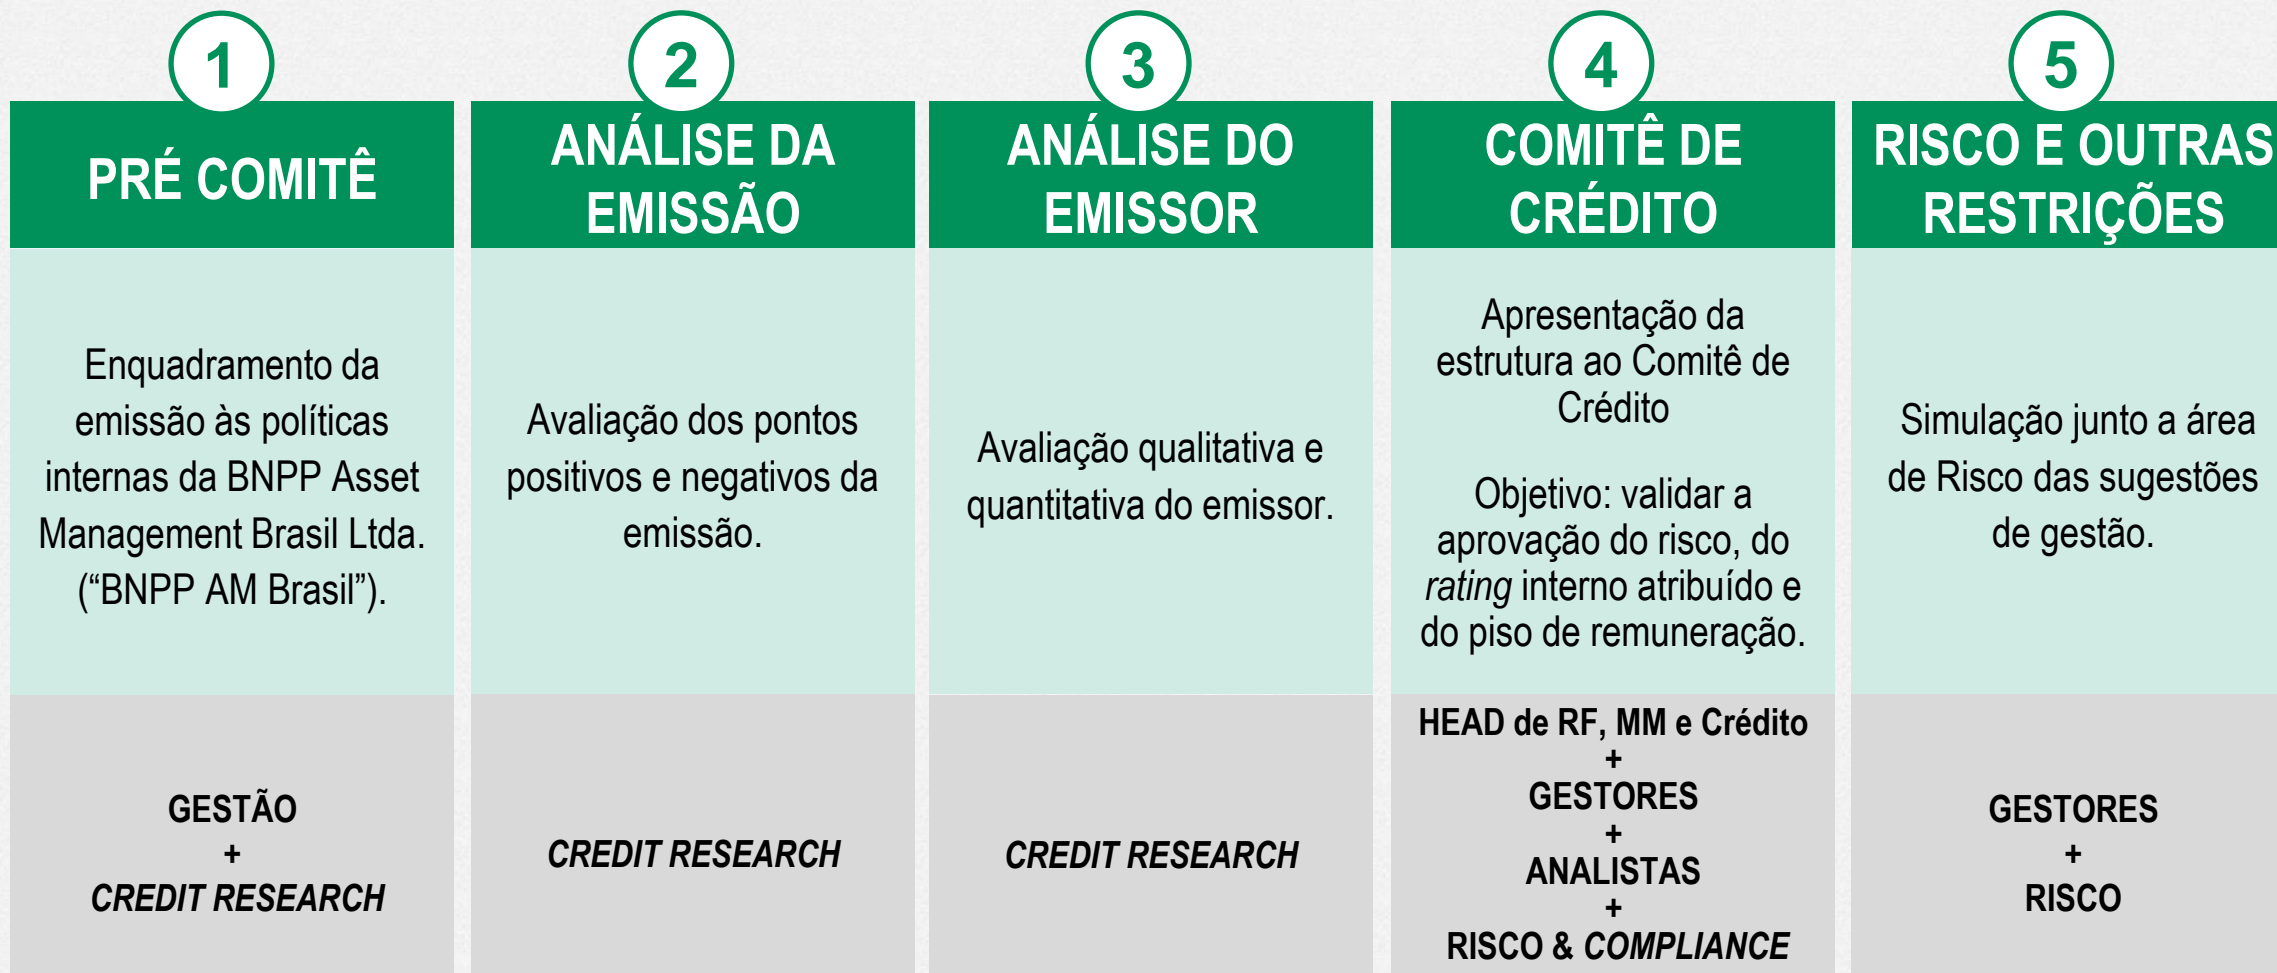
1

PRÉ COMITÊ

Enquadramento da emissão às políticas internas da BNPP Asset Management Brasil Ltda. (“BNPP AM Brasil”).

GESTÃO
+
CREDIT RESEARCH

2

ANÁLISE DA EMISSÃO

Avaliação dos pontos positivos e negativos da emissão.

CREDIT RESEARCH

3

ANÁLISE DO EMISSOR

Avaliação qualitativa e quantitativa do emissor.

CREDIT RESEARCH

4

COMITÊ DE CRÉDITO

Apresentação da estrutura ao Comitê de Crédito

Objetivo: validar a aprovação do risco, do rating interno atribuído e do piso de remuneração.

HEAD de RF, MM e Crédito
+
GESTORES
+
ANALISTAS
+
RISCO & COMPLIANCE

5

RISCO E OUTRAS RESTRIÇÕES

Simulação junto a área de Risco das sugestões de gestão.

GESTORES
+
RISCO